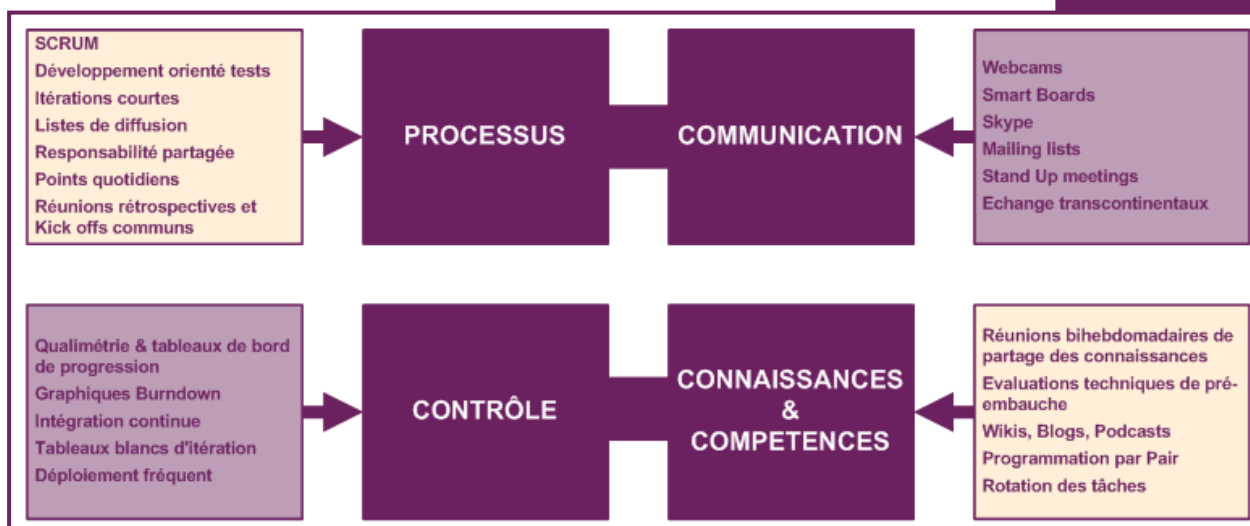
SCRUM
Développement orienté tests
Itérations courtes
Listes de diffusion
Responsabilité partagée
Points quotidiens
Réunions rétrospectives et Kick offs communs

PROCESSUS

COMMUNICATION

Webcams
Smart Boards
Skype
Mailing lists
Stand Up meetings
Echange transcontinentaux

Qualimétrie & tableaux de bord de progression
Graphiques Burndown
Intégration continue
Tableaux blancs d'itération
Déploiement fréquent

CONTRÔLE

CONNAISSANCES & COMPETENCES

Réunions bihebdomadaires de partage des connaissances
Evaluations techniques de pré-embauche
Wikis, Blogs, Podcasts
Programmation par Pair
Rotation des tâches